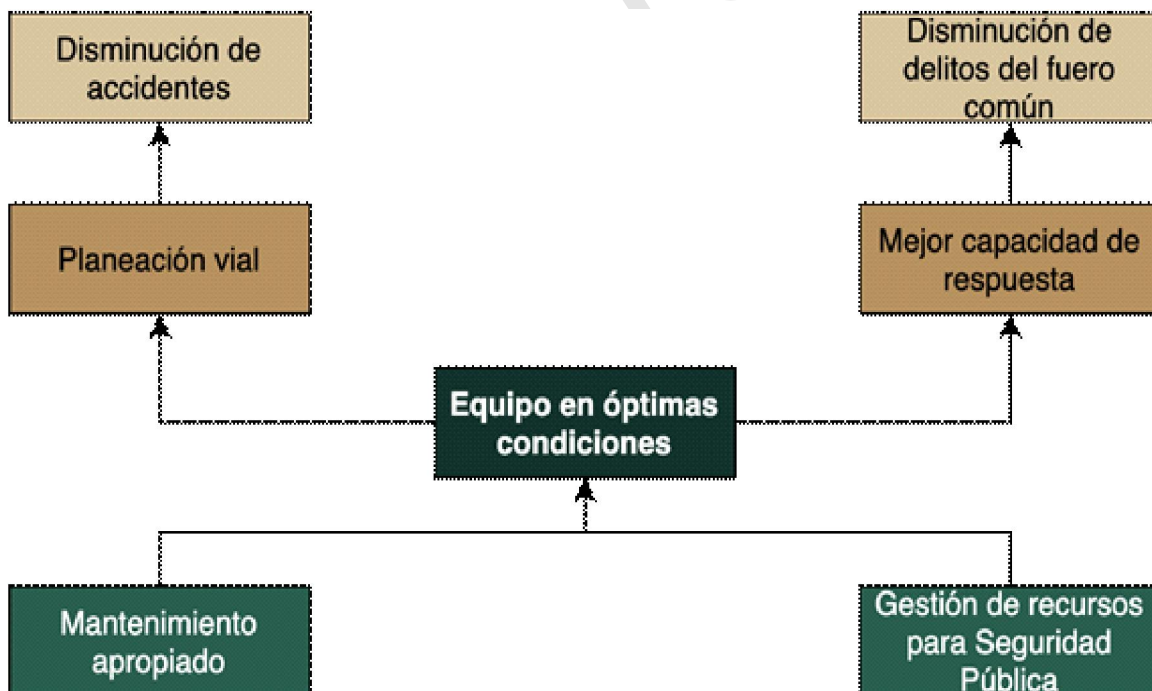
Disminución de accidentes

Disminución de delitos del fuero común

Planeación vial

Mejor capacidad de respuesta

Equipo en óptimas condiciones

Mantenimiento apropiado

Gestión de recursos para Seguridad Pública